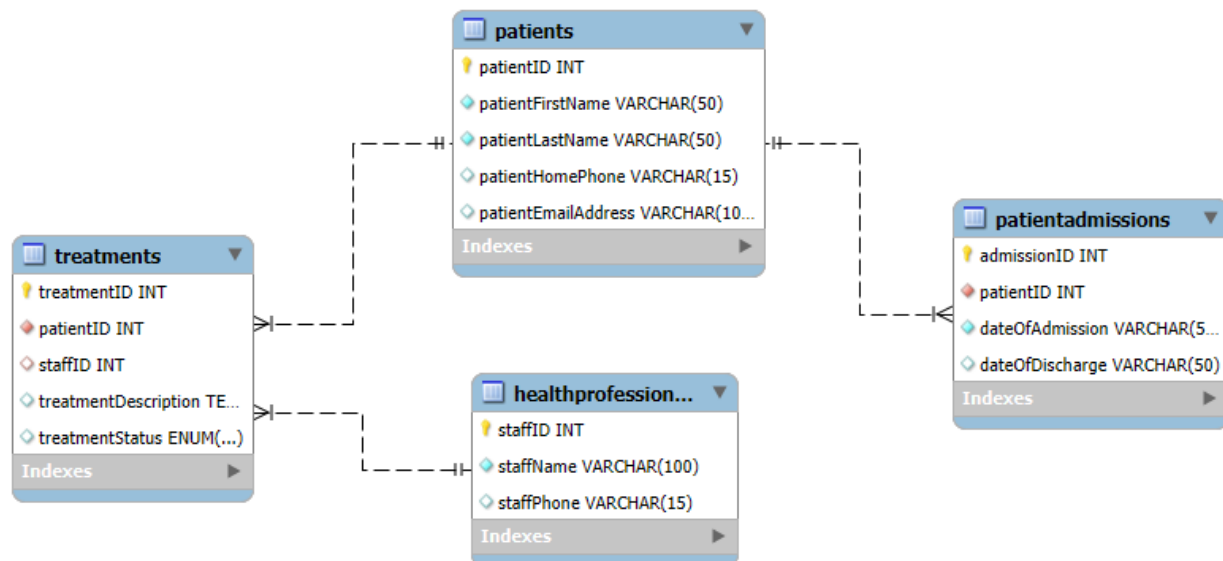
patients
patientID INT
patientFirstName VARCHAR(50)
patientLastName VARCHAR(50)
patientHomePhone VARCHAR(15)
patientEmailAddress VARCHAR(10...
Indexes

treatments
treatmentID INT
patientID INT
staffID INT
treatmentDescription TE...
treatmentStatus ENUM(...)
Indexes

healthprofession...
staffID INT
staffName VARCHAR(100)
staffPhone VARCHAR(15)
Indexes

patientadmissions
admissionID INT
patientID INT
dateOfAdmission VARCHAR(5...
dateOfDischarge VARCHAR(50)
Indexes